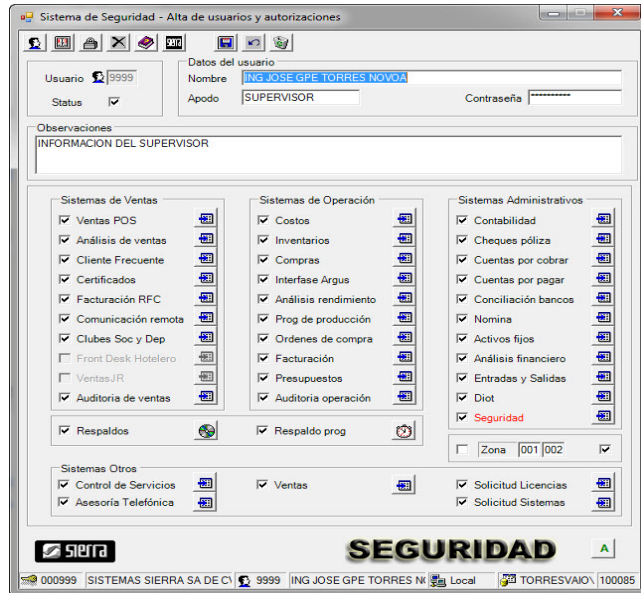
Sistema de Seguridad - Alta de usuarios y autorizaciones

Usuario 9999
Status

Datos del usuario
Nombre ING JOSE GPE TORRES NOVOA
Apodo SUPERVISOR
Contraseña **********

Observaciones
INFORMACION DEL SUPERVISOR

Sistemas de Ventas
Ventas POS
Análisis de ventas
Cliente Frecuente
Certificados
Facturación RFC
Comunicación remota
Clubes Soc y Dep
Front Desk Hotelero
VentasJR
Auditoria de ventas

Sistemas de Operación
Costos
Inventarios
Compras
Interfase Argus
Análisis rendimiento
Prog de producción
Ordenes de compra
Facturación
Presupuestos
Auditoria operación

Sistemas Administrativos
Contabilidad
Cheques póliza
Cuentas por cobrar
Cuentas por pagar
Conciliación bancos
Nomina
Activos fijos
Análisis financiero
Entradas y Salidas
Diot
Seguridad

Respaldos
Respaldo prog

Zona 001 002

Sistemas Otros
Control de Servicios
Asesoría Telefónica
Ventas
Solicitud Licencias
Solicitud Sistemas

sierra
SEGURIDAD
A

000999 | SISTEMAS SIERRA SA DE C\ | 9999 | ING JOSE GPE TORRES N( | Local | TORRESVAIO\ | 100085